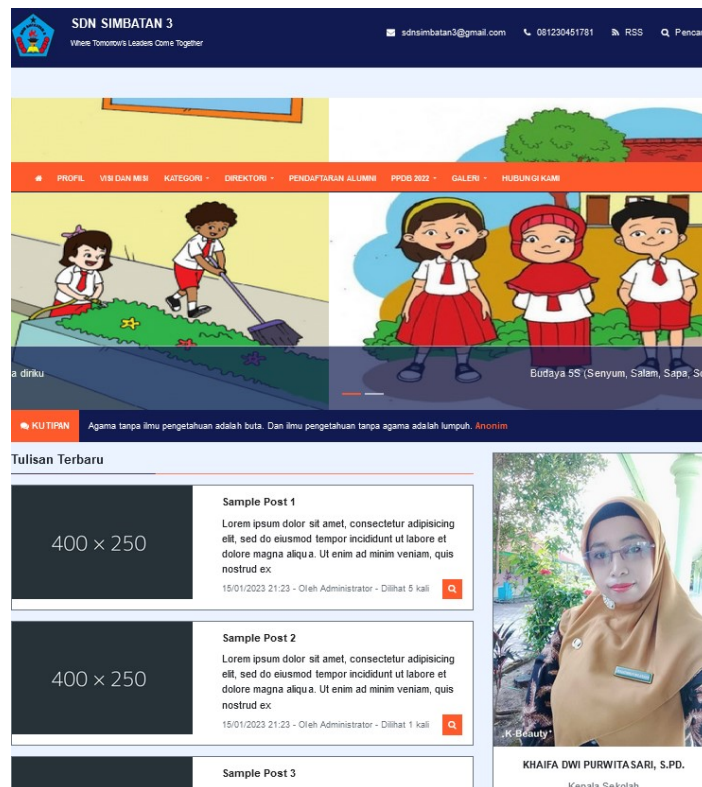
SDN SIMBATAN 3
Where Tomorrow's Leaders Come Together

sdnsimbatan3@gmail.com 081230451781 RSS Penca

PROFIL VISI DAN MISI KATEGORI DIREKTORI PENDAFTARAN ALUMNI PPDB 2022 GALERI HUBUNGI KAMI

a diriku

Budaya 5S (Senyum, Salam, Sapa, So

KUTIPAN Agama tanpa ilmu pengetahuan adalah buta. Dan ilmu pengetahuan tanpa agama adalah lumpuh. Anonim

Tulisan Terbaru

400 × 250

Sample Post 1

Lorem ipsum dolor sit amet, consectetur adipisicing elit, sed do eiusmod tempor incididunt ut labore et dolore magna aliqua. Ut enim ad minim veniam, quis nostrud ex

15/01/2023 21:23 - Oleh Administrator - Dilihat 5 kali

400 × 250

Sample Post 2

Lorem ipsum dolor sit amet, consectetur adipisicing elit, sed do eiusmod tempor incididunt ut labore et dolore magna aliqua. Ut enim ad minim veniam, quis nostrud ex

15/01/2023 21:23 - Oleh Administrator - Dilihat 1 kali

Sample Post 3

K-Beauty

KHAIFA DWI PURWITASARI, S.PD.

Kepala Sekolah